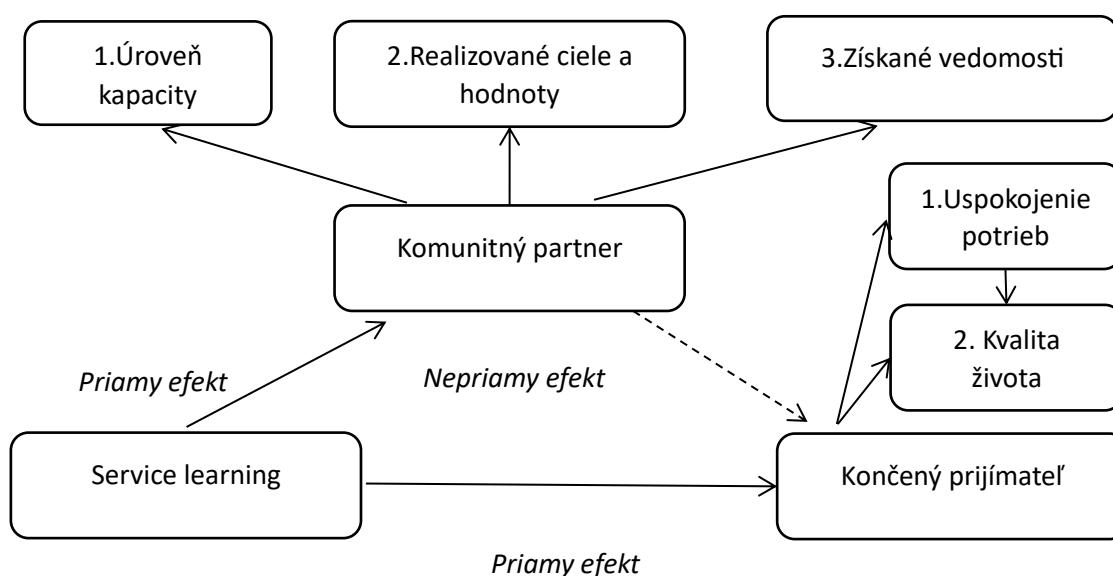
1.Úroveň kapacity

2.Realizované ciele a hodnoty

3.Získané vedomosti

Komunitný partner

1.Uspokojenie potrieb

2. Kvalita života

Priamy efekt

Nepriamy efekt

Service learning

Končený prijímateľ

Priamy efekt